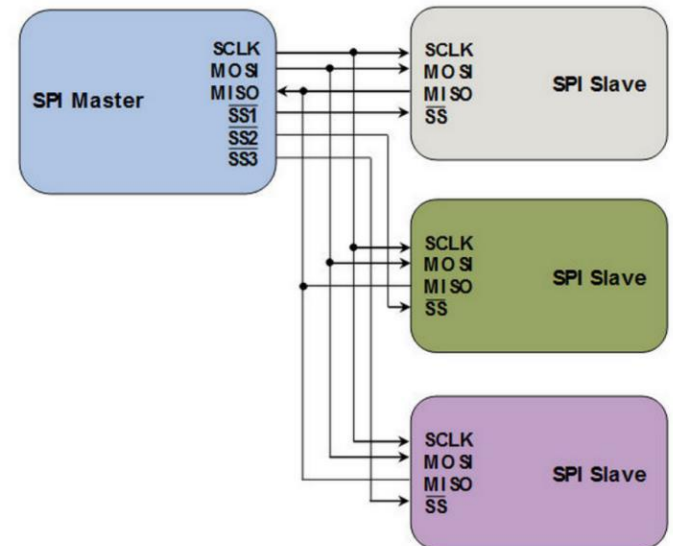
SPI Master

SCLK
MOSI
MISO
$\overline{SS1}$
$\overline{SS2}$
$\overline{SS3}$

SCLK
MOSI
MISO
$\overline{SS}$

SPI Slave

SCLK
MOSI
MISO
$\overline{SS}$

SPI Slave

SCLK
MOSI
MISO
$\overline{SS}$

SPI Slave